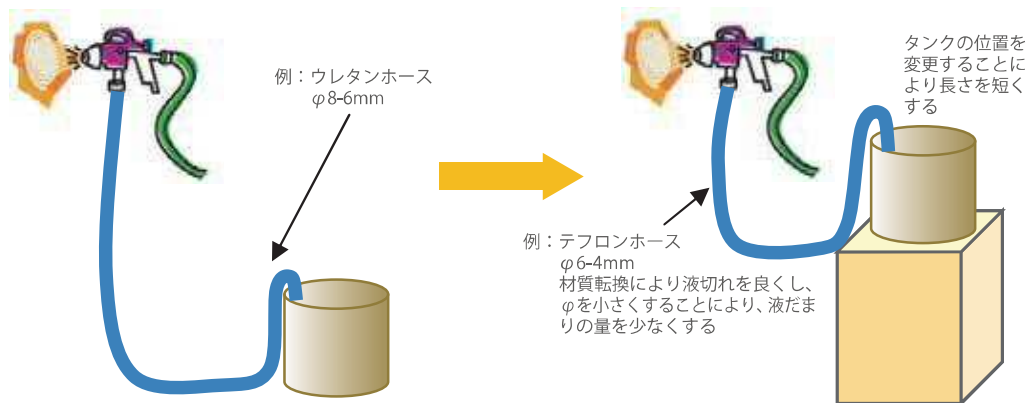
例：ウレタンホース
$\varphi$8-6mm

タンクの位置を変更することにより長さを短くする

例：テフロンホース
$\varphi$6-4mm
材質転換により液切れを良くし、$\varphi$を小さくすることにより、液だまりの量を少なくする